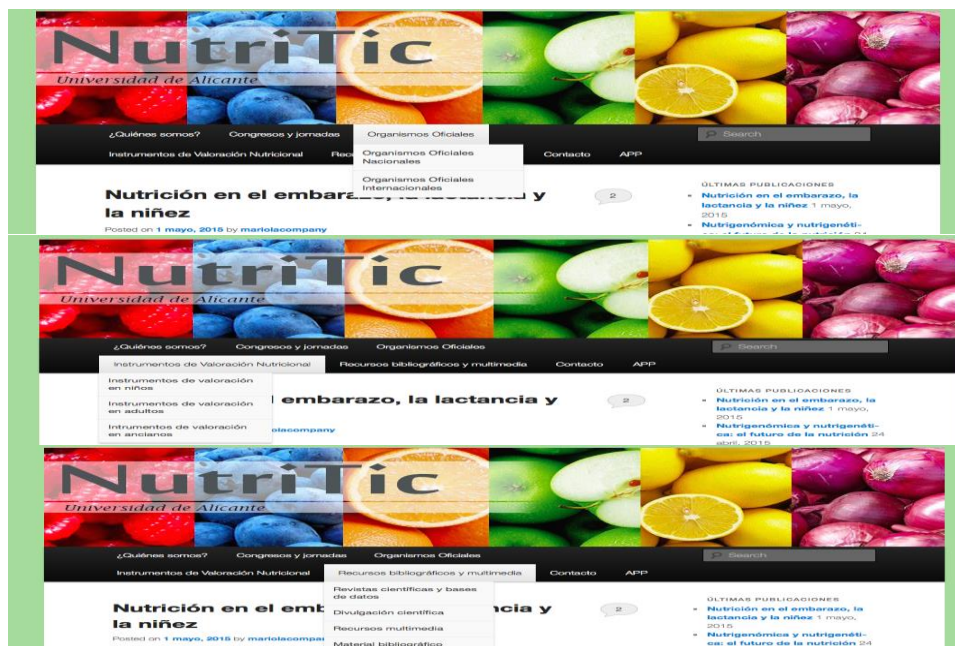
NutriTic
Universidad de Alicante

¿Quiénes somos? Congresos y jornadas Organismos Oficiales
Search
Instrumentos de Valoración Nutricional Rec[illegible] Contacto APP
Organismos Oficiales Nacionales
Organismos Oficiales Internacionales

Nutrición en el embarazo, la lactancia y la niñez
2
Posted on 1 mayo, 2015 by mariolacompany

ÚLTIMAS PUBLICACIONES
Nutrición en el embarazo, la lactancia y la niñez 1 mayo, 2015
Nutrigenómica y nutrigenéti-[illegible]

NutriTic
Universidad de Alicante

¿Quiénes somos? Congresos y jornadas Organismos Oficiales
Search
Instrumentos de Valoración Nutricional Recursos bibliográficos y multimedia Contacto APP
Instrumentos de valoración en niños
Instrumentos de valoración en adultos
Intrumentos de valoración en ancianos

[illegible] embarazo, la lactancia y
2
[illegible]iolacompany

ÚLTIMAS PUBLICACIONES
Nutrición en el embarazo, la lactancia y la niñez 1 mayo, 2015
Nutrigenómica y nutrigenética: el futuro de la nutrición 24 abril, 2015

NutriTic
Universidad de Alicante

¿Quiénes somos? Congresos y jornadas Organismos Oficiales
Search
Instrumentos de Valoración Nutricional Recursos bibliográficos y multimedia Contacto APP
Revistas científicas y bases de datos
Divulgación científica
Recursos multimedia
Material bibliográfico

Nutrición en el emb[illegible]cia y la niñez
2
Posted on 1 mayo, 2015 by mariolacompany

ÚLTIMAS PUBLICACIONES
Nutrición en el embarazo, la lactancia y la niñez 1 mayo, 2015
Nutrigenómica y nutrigenética: el futuro de la nutrición 24